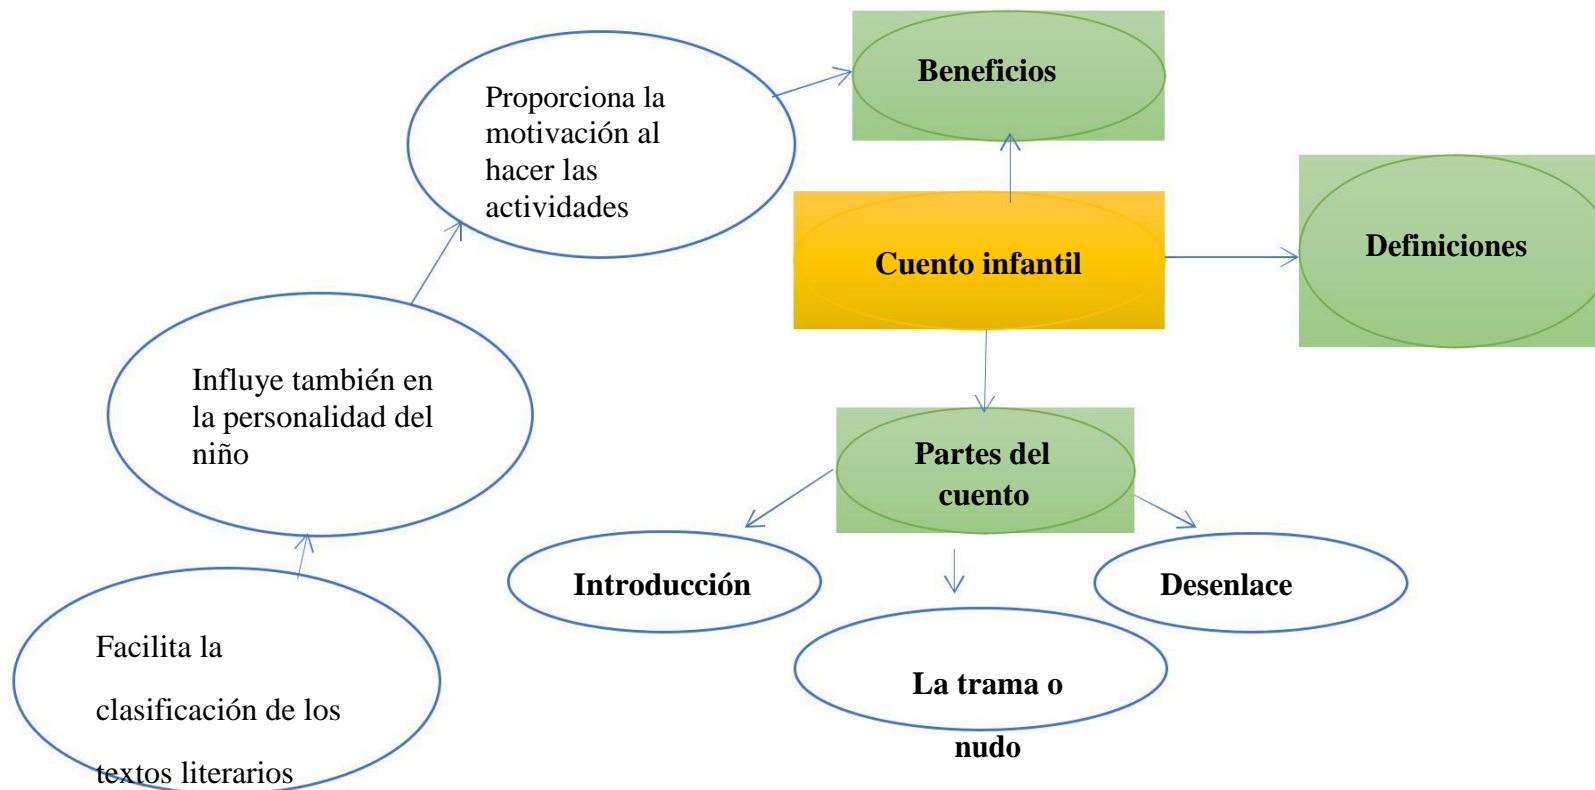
Proporciona la motivación al hacer las actividades

Beneficios

Cuento infantil

Definiciones

Influye también en la personalidad del niño

Partes del cuento

Introducción

Desenlace

La trama o nudo

Facilita la clasificación de los textos literarios